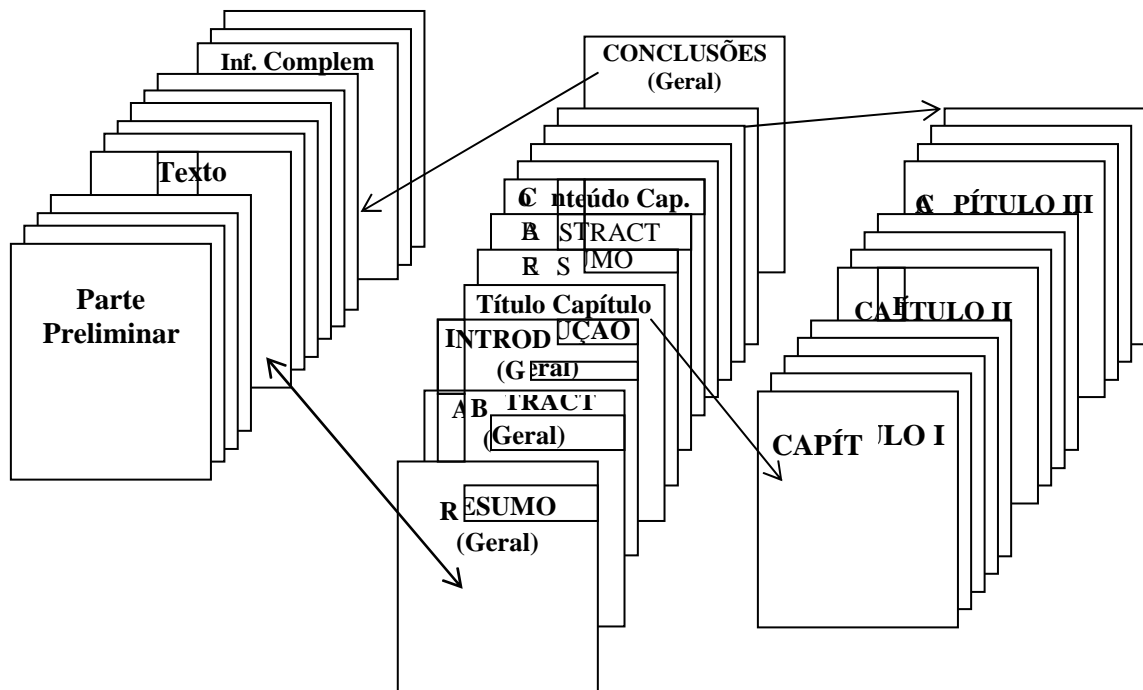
Inf. Complem

CONCLUSÕES (Geral)

Texto

Parte Preliminar

C nteúdo Cap.

A STRACT

R S MO

Título Capítulo

INTROD UÇÃO

(G eral)

AB TRACT

(Geral)

R ESUMO

(Geral)

C PÍTULO III

CA ÍTULO II

CAPÍT LO I